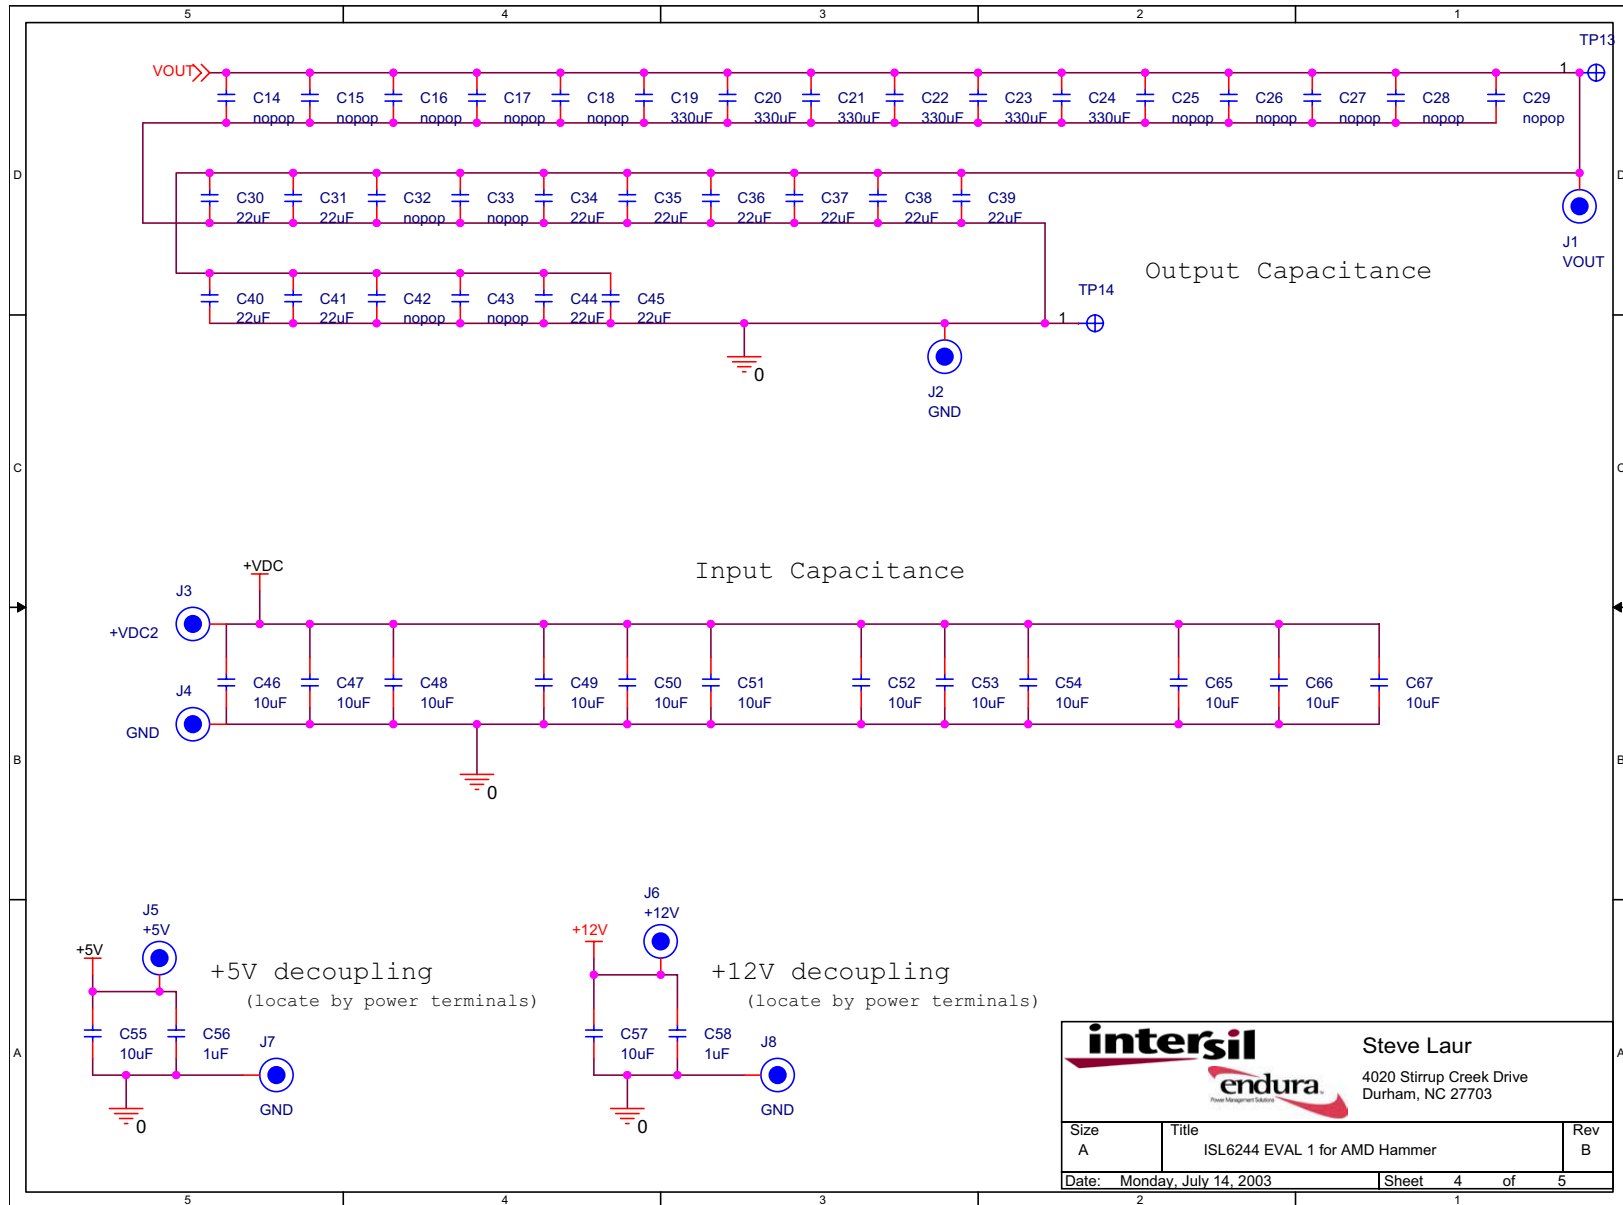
5 4 3 2 1

D C B A

VOUT

C14 nopop C15 nopop C16 nopop C17 nopop C18 nopop C19 330uF C20 330uF C21 330uF C22 330uF C23 330uF C24 330uF C25 nopop C26 nopop C27 nopop C28 nopop C29 nopop

TP13 1

C30 22uF C31 22uF C32 nopop C33 nopop C34 22uF C35 22uF C36 22uF C37 22uF C38 22uF C39 22uF

J1 VOUT

Output Capacitance

C40 22uF C41 22uF C42 nopop C43 nopop C44 22uF C45 22uF

TP14 1

0

J2 GND

Input Capacitance

+VDC

J3 +VDC2

J4 GND

C46 10uF C47 10uF C48 10uF C49 10uF C50 10uF C51 10uF C52 10uF C53 10uF C54 10uF C65 10uF C66 10uF C67 10uF

0

J5 +5V

+5V

+5V decoupling
(locate by power terminals)

C55 10uF C56 1uF

J7 GND

0

J6 +12V

+12V

+12V decoupling
(locate by power terminals)

C57 10uF C58 1uF

J8 GND

0

intersil endura

Steve Laur
4020 Stirrup Creek Drive
Durham, NC 27703

| Size | Title | Rev |
|---|---|---|
| A | ISL6244 EVAL 1 for AMD Hammer | B |
| Date: Monday, July 14, 2003 | Sheet 4 of 5 | |

5 4 3 2 1